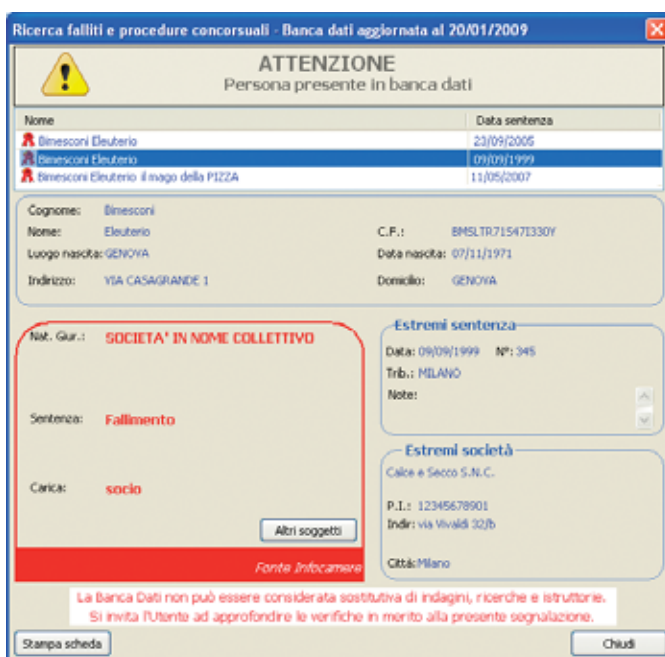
Ricerca falliti e procedure concorsuali - Banca dati aggiornata al 20/01/2009

ATTENZIONE
Persona presente in banca dati

| Nome | Data sentenza |
|---|---|
| Bimesconi Eleuterio | 23/09/2005 |
| Bimesconi Eleuterio | 09/09/1999 |
| Bimesconi Eleuterio il mago della PIZZA | 11/05/2007 |

Cognome: Bimesconi
Nome: Eleuterio
C.F.: BMSLTR71547I330Y
Luogo nascita: GENOVA
Data nascita: 07/11/1971
Indirizzo: VIA CASAGRANDE 1
Domicilio: GENOVA

Nat. Gur.: SOCIETA' IN NOME COLLETTIVO

Sentenza: Fallimento

Carica: socio

Altri soggetti

Fonte Infocamere

Estremi sentenza
Data: 09/09/1999 N°: 345
Trib.: MILANO
Note:

Estremi società
Calce e Secco S.N.C.

P.I.: 12345678901
Indir: via Vivaldi 32/b

Città: Milano

La Banca Dati non può essere considerata sostitutiva di indagini, ricerche e istruttorie.
Si invita l'Utente ad approfondire le verifiche in merito alla presente segnalazione.

Stampa scheda
Chiudi